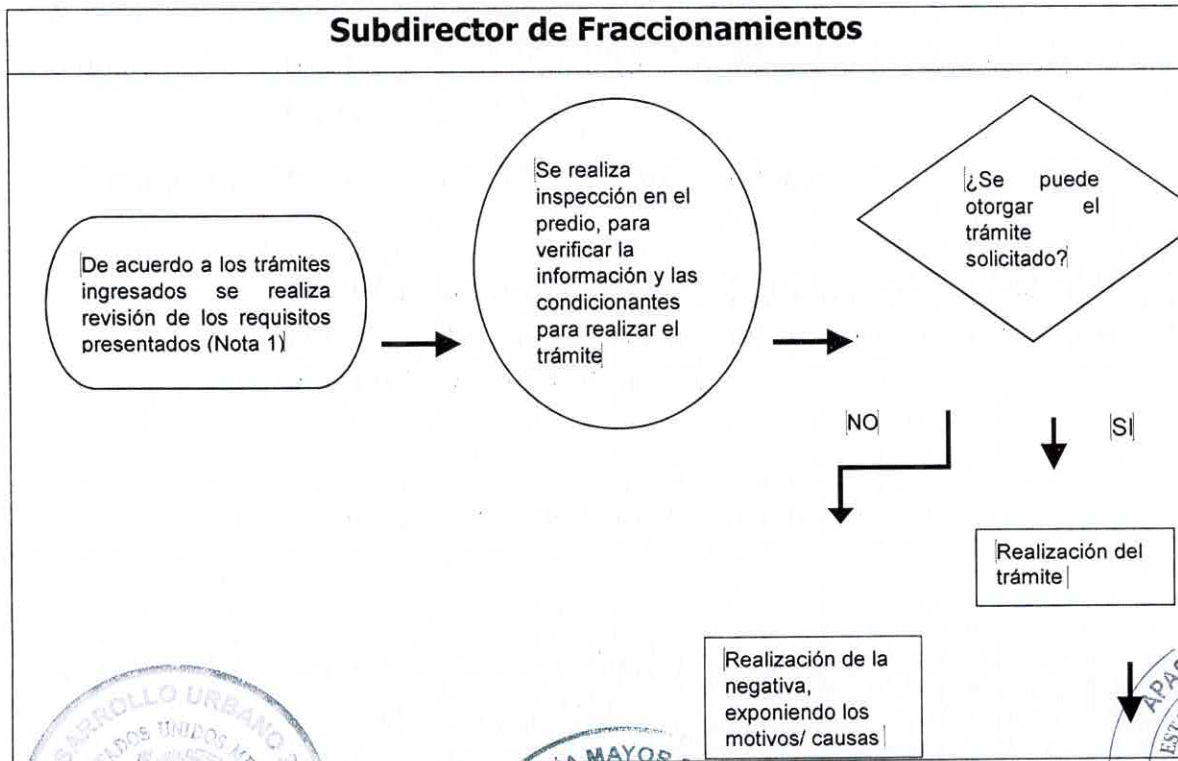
Subdirector de Fraccionamientos

De acuerdo a los trámites ingresados se realiza revisión de los requisitos presentados (Nota 1)

Se realiza inspección en el predio, para verificar la información y las condicionantes para realizar el trámite

¿Se puede otorgar el trámite solicitado?

NO

SI

Realización del trámite

Realización de la negativa, exponiendo los motivos/ causas

ARROLLO URBANO
ADOS UNIDOS ME

MAYOR

APA
EST